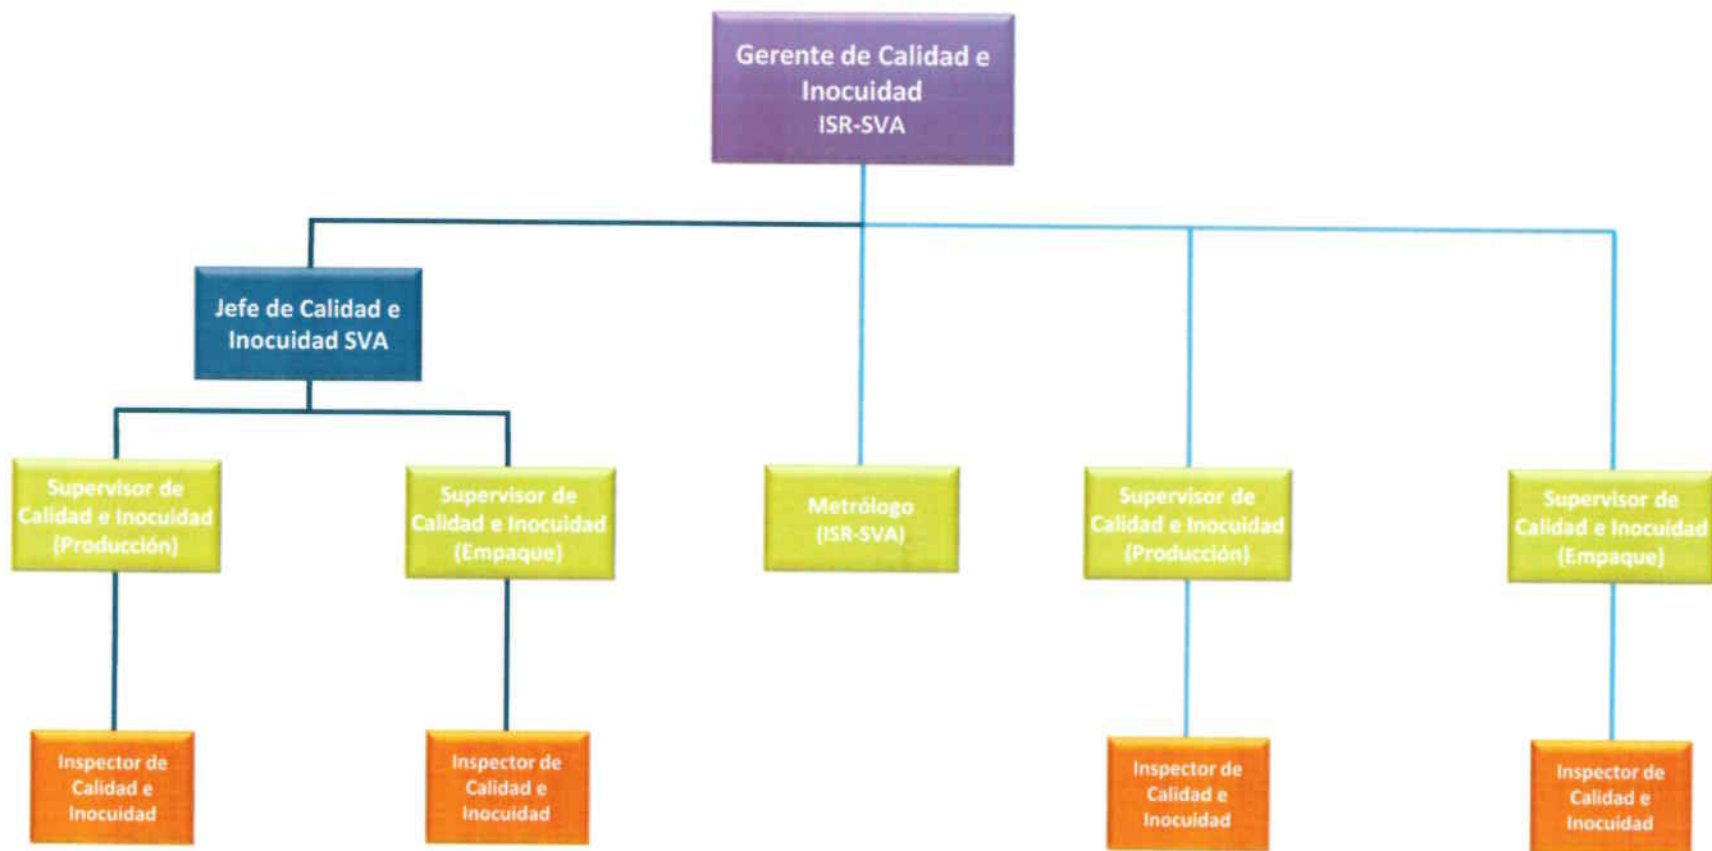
Gerente de Calidad e Inocuidad
ISR-SVA

Jefe de Calidad e Inocuidad SVA

Supervisor de Calidad e Inocuidad (Producción)

Supervisor de Calidad e Inocuidad (Empaque)

Metrólogo (ISR-SVA)

Supervisor de Calidad e Inocuidad (Producción)

Supervisor de Calidad e Inocuidad (Empaque)

Inspector de Calidad e Inocuidad

Inspector de Calidad e Inocuidad

Inspector de Calidad e Inocuidad

Inspector de Calidad e Inocuidad